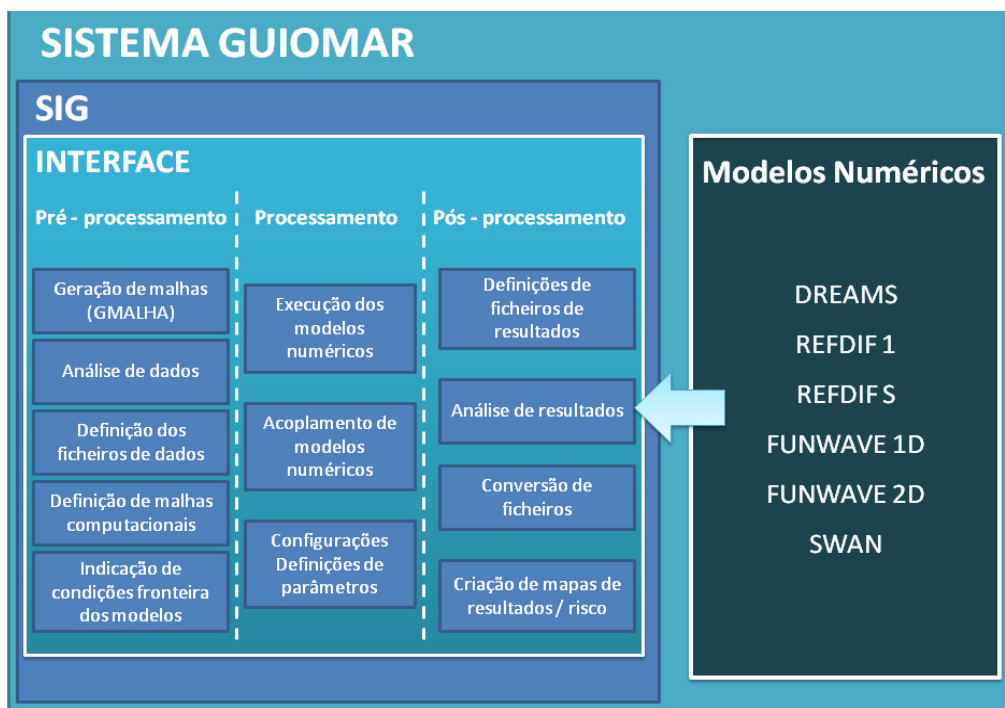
SISTEMA GUIOMAR

SIG

INTERFACE

Pré - processamento

Geração de malhas (GMALHA)

Análise de dados

Definição dos ficheiros de dados

Definição de malhas computacionais

Indicação de condições fronteira dos modelos

Processamento

Execução dos modelos numéricos

Acoplamento de modelos numéricos

Configurações Definições de parâmetros

Pós - processamento

Definições de ficheiros de resultados

Análise de resultados

Conversão de ficheiros

Criação de mapas de resultados / risco

Modelos Numéricos

DREAMS

REFDIF 1

REFDIF S

FUNWAVE 1D

FUNWAVE 2D

SWAN